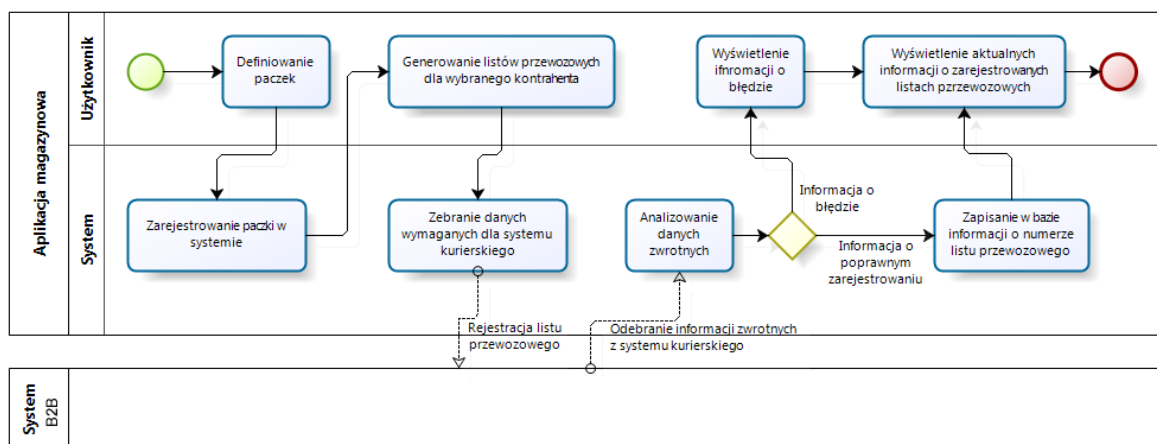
Aplikacja magazynowa

Użytkownik

System

Definiowanie paczek

Generowanie listów przewozowych dla wybranego kontrahenta

Wyświetlenie ifnromacji o błędzie

Wyświetlenie aktualnych informacji o zarejestrowanych listach pzrzewozowych

Zarejestrowanie paczki w systemie

Zebranie danych wymaganych dla systemu kurierskiego

Analizowanie danych zwrotnych

Informacja o błędzie

Informacja o poprawnym zarejestrowaniu

Zapisanie w bazie informacji o numerze listu przewozowego

Rejestracja listu przewozowego

Odebranie informacji zwrotnych z systemu kurierskiego

System B2B